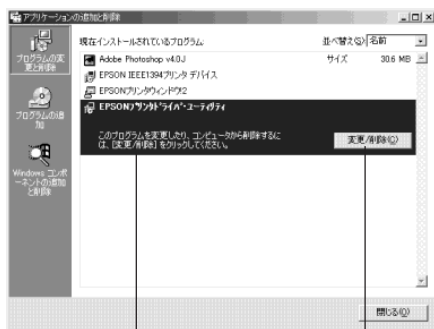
アプリケーションの追加と削除

プログラムの変更と削除

プログラムの追加

Windows コンポーネントの追加と削除

現在インストールされているプログラム:

並べ替え(S): 名前

Adobe Photoshop v4.0J

サイズ 30.6 MB

EPSON IEEE1394プリンタ デバイス

EPSONプリンタウィンドウ!2

EPSONプリンタドライバ・ユーティリティ

このプログラムを変更したり、コンピュータから削除するには、[変更/削除] をクリックしてください。

変更/削除(C)

閉じる(O)